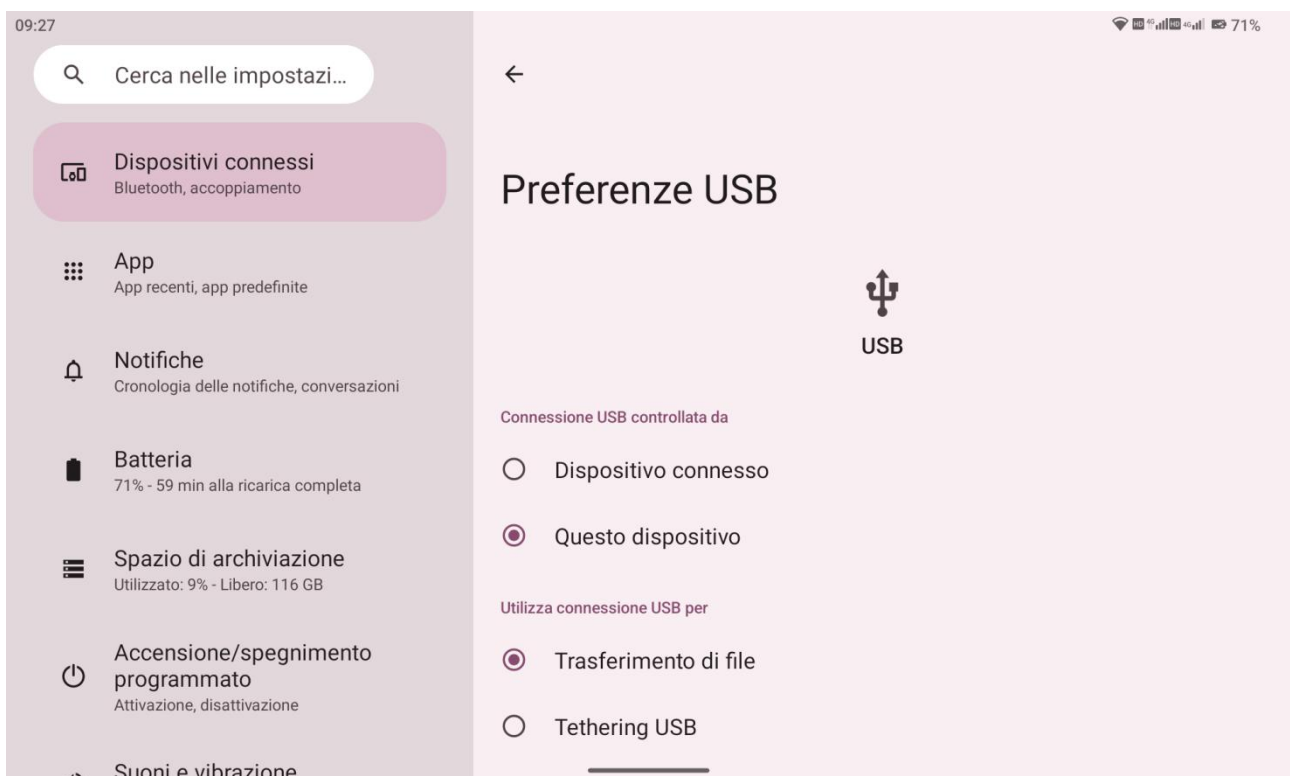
09:27

71%

Cerca nelle impostazi...

Dispositivi connessi
Bluetooth, accoppiamento

App
App recenti, app predefinite

Notifiche
Cronologia delle notifiche, conversazioni

Batteria
71% - 59 min alla ricarica completa

Spazio di archiviazione
Utilizzato: 9% - Libero: 116 GB

Accensione/spegnimento programmato
Attivazione, disattivazione

Suoni e vibrazione

Preferenze USB

USB

Connessione USB controllata da

Dispositivo connesso

Questo dispositivo

Utilizza connessione USB per

Trasferimento di file

Tethering USB